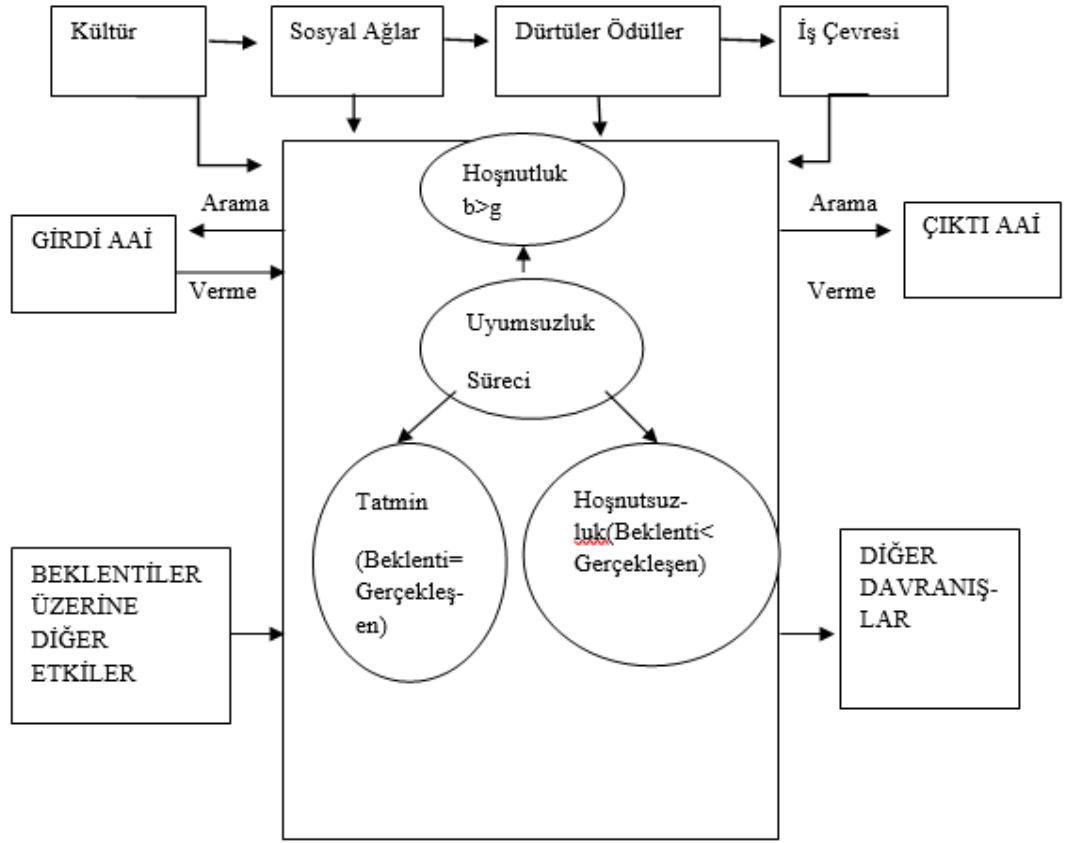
Kültür

Sosyal Ağlar

Dürtüler Ödüller

İş Çevresi

Arama

GİRDİ AAİ

Verme

Hoşnutluk b>g

Arama

ÇIKTI AAİ

Verme

Uyumsuzluk Süreci

Tatmin (Beklenti= Gerçekleşen)

Hoşnutsuzluk(Beklenti< Gerçekleşen)

BEKLENTİLER ÜZERİNE DİĞER ETKİLER

DİĞER DAVRANIŞLAR